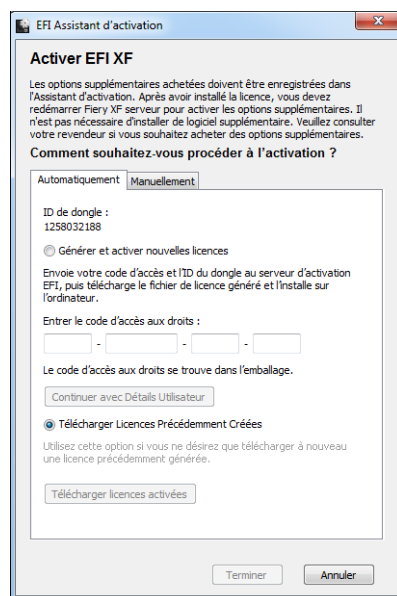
EFI Assistant d'activation

Activer EFI XF

Les options supplémentaires achetées doivent être enregistrées dans l'Assistant d'activation. Après avoir installé la licence, vous devez redémarrer Fiery XF serveur pour activer les options supplémentaires. Il n'est pas nécessaire d'installer de logiciel supplémentaire. Veuillez consulter votre revendeur si vous souhaitez acheter des options supplémentaires.

Comment souhaitez-vous procéder à l'activation ?

Automatiquement | Manuellement

ID de dongle :
1258032188

Générer et activer nouvelles licences

Envoie votre code d'accès et l'ID du dongle au serveur d'activation EFI, puis télécharge le fichier de licence généré et l'installe sur l'ordinateur.

Entrer le code d'accès aux droits :

- - -

Le code d'accès aux droits se trouve dans l'emballage.

Continuer avec Détails Utilisateur

Télécharger Licences Précédemment Créées

Utilisez cette option si vous ne désirez que télécharger à nouveau une licence précédemment générée.

Télécharger licences activées

Terminer

Annuler